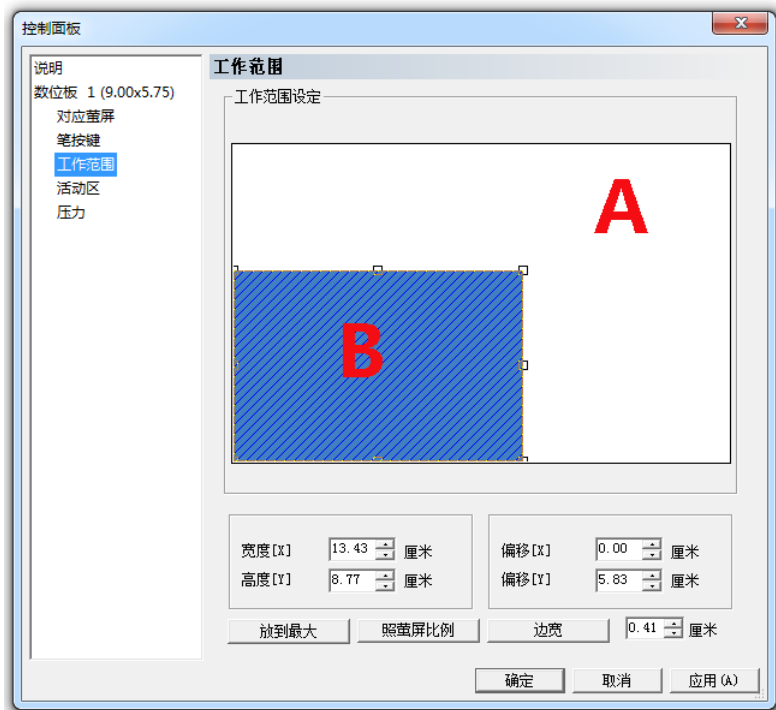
控制面板

说明
数位板 1 (9.00x5.75)
对应萤屏
笔按键
工作范围
活动区
压力

工作范围

工作范围设定

A

B

宽度[X] 13.43 厘米
高度[Y] 8.77 厘米

偏移[X] 0.00 厘米
偏移[Y] 5.83 厘米

放到最大
照萤屏比例
边宽
0.41 厘米

确定
取消
应用(A)